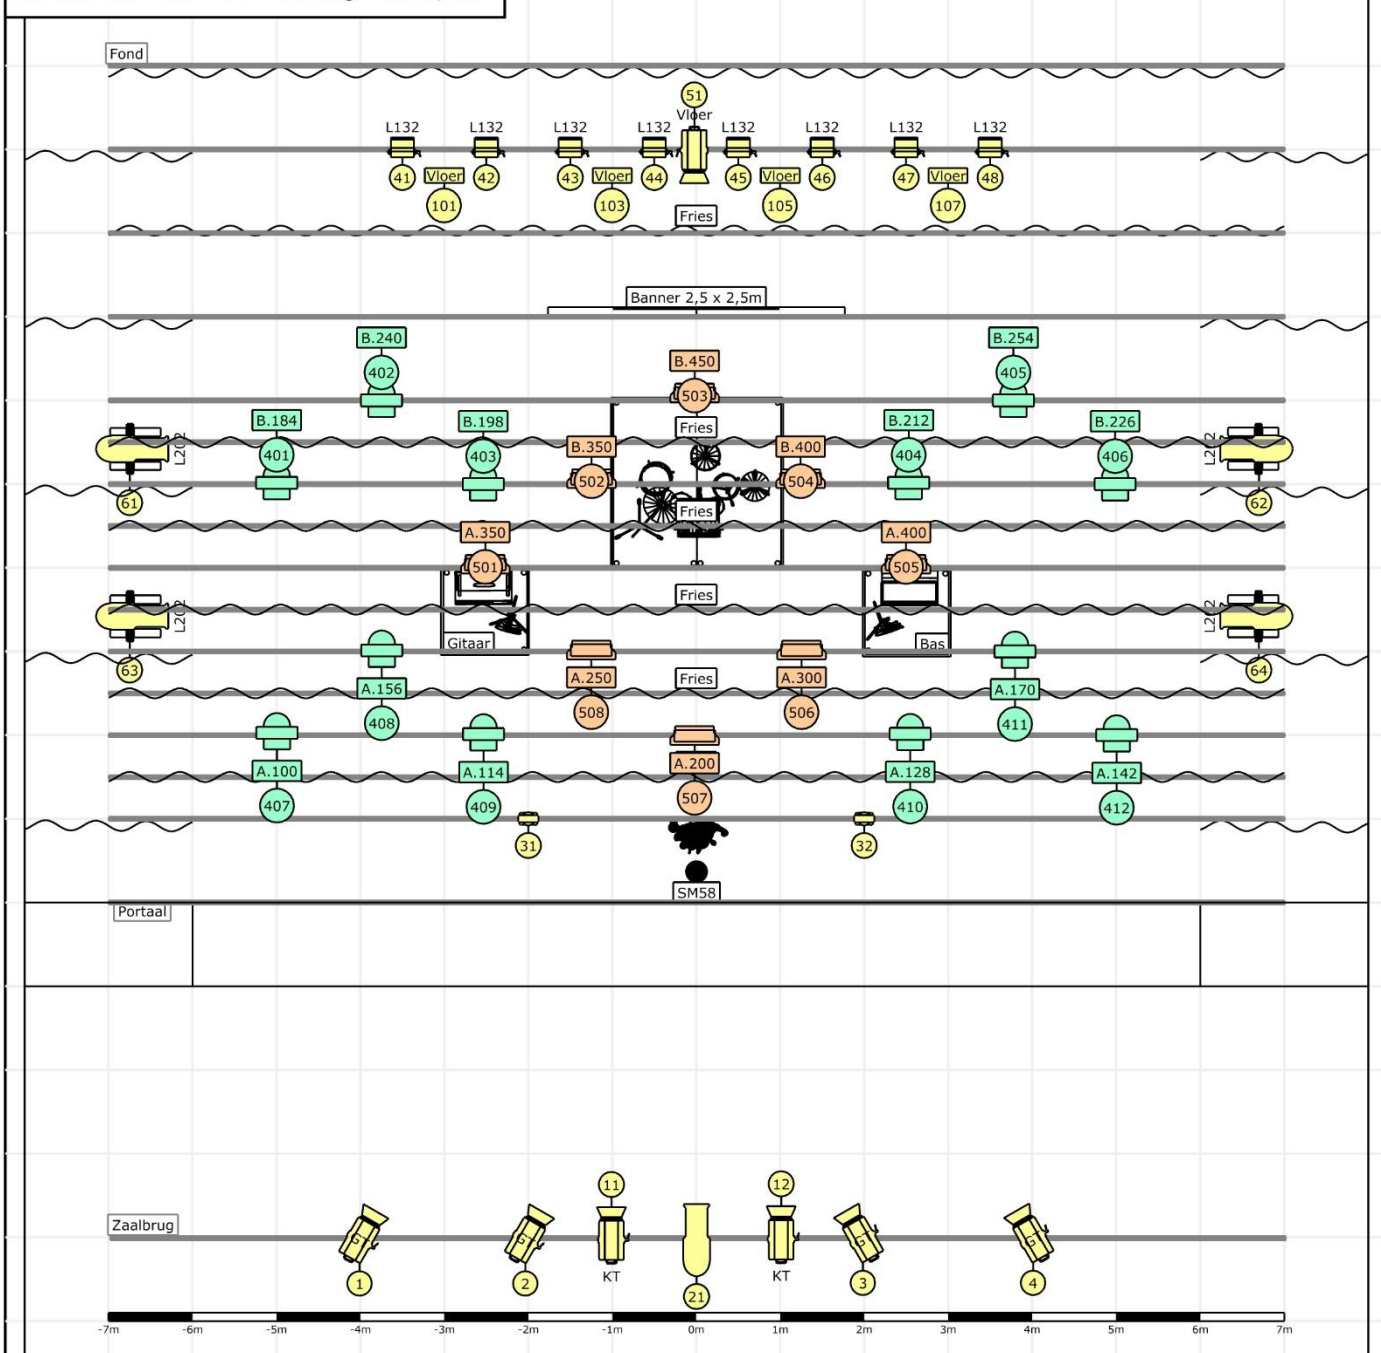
Fond

51
Vloer

L132 L132 L132 L132 L132 L132 L132 L132

41 Vloer 42 43 Vloer 44 45 Vloer 46 47 Vloer 48

101 103 105 107

Fries

Banner 2,5 x 2,5m

B.240 B.450 B.254

402 503 405

B.184 B.198 Fries B.212 B.226

L202 L202

401 403 B.350 B.400 404 406

502 504

61 Fries 62

A.350 A.400

501 505

Fries

L202 L202

Gitaar Bas

63 64

A.156 A.250 Fries A.300 A.170

408 508 506 411

A.100 A.114 A.200 A.128 A.142

407 409 507 410 412

31 32

SM58

Portaal

11 12

Zaalbrug

KT KT

1 2 21 3 4

-7m -6m -5m -4m -3m -2m -1m 0m 1m 2m 3m 4m 5m 6m 7m